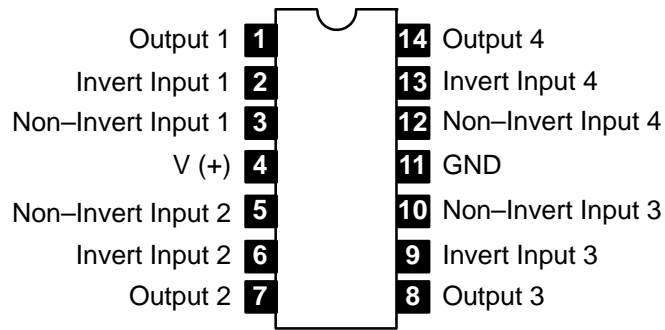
Output 1 1
Invert Input 1 2
Non–Invert Input 1 3
V (+) 4
Non–Invert Input 2 5
Invert Input 2 6
Output 2 7

14 Output 4
13 Invert Input 4
12 Non–Invert Input 4
11 GND
10 Non–Invert Input 3
9 Invert Input 3
8 Output 3